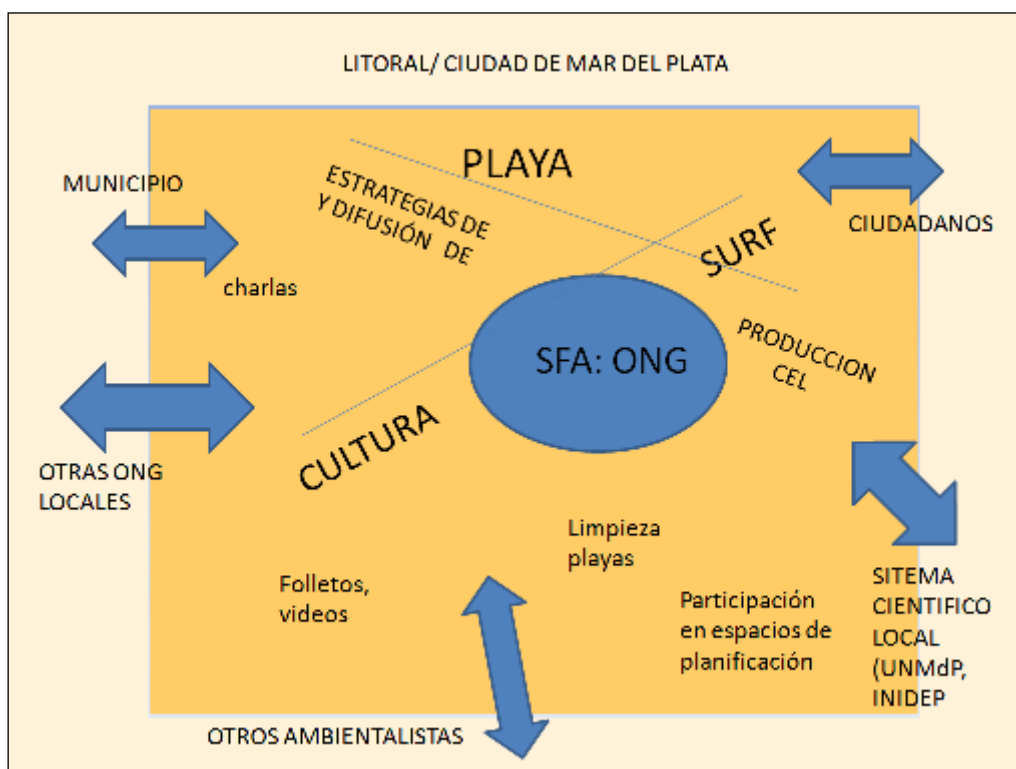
LITORAL/ CIUDAD DE MAR DEL PLATA

MUNICIPIO

PLAYA

ESTRATEGIAS DE Y DIFUSIÓN DE

CIUDADANOS

SURF

charlas

PRODUCCION CEL

SFA: ONG

OTRAS ONG LOCALES

CULTURA

Limpieza playas

Folletos, videos

Participación en espacios de planificación

SITEMA CIENTIFICO LOCAL (UNMdP, INIDEP

OTROS AMBIENTALISTAS